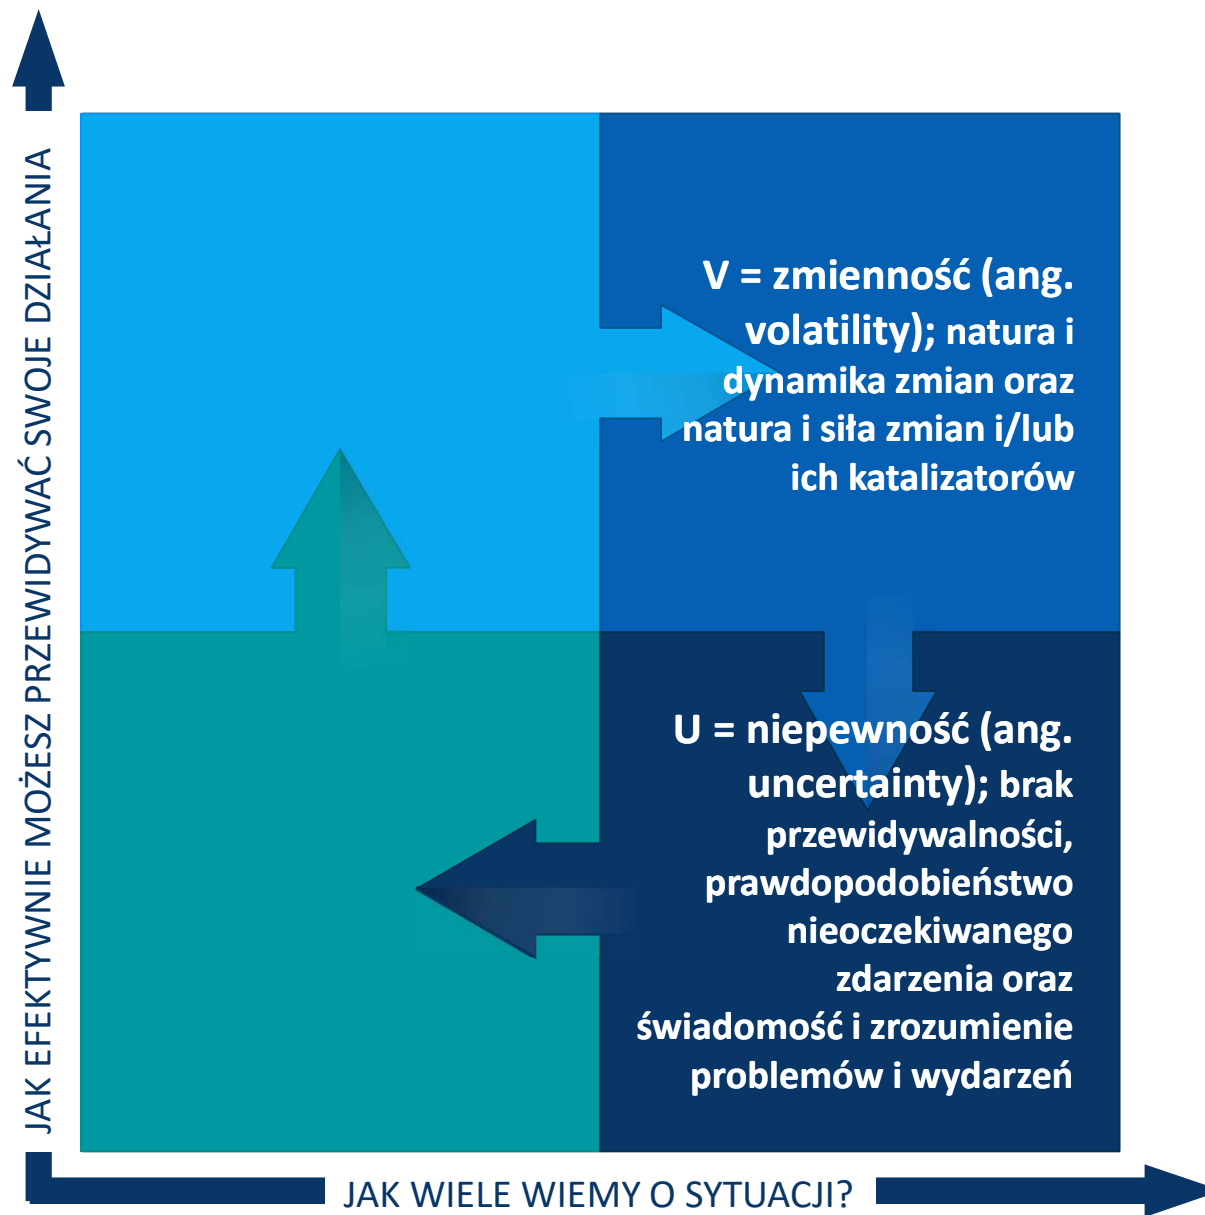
JAK EFEKTYWNIE MOŻESZ PRZEWIDYWAĆ SWOJE DZIAŁANIA

V = zmienność (ang. volatility); natura i dynamika zmian oraz natura i siła zmian i/lub ich katalizatorów

U = niepewność (ang. uncertainty); brak przewidywalności, prawdopodobieństwo nieoczekiwanego zdarzenia oraz świadomość i zrozumienie problemów i wydarzeń

JAK WIELE WIEMY O SYTUACJI?